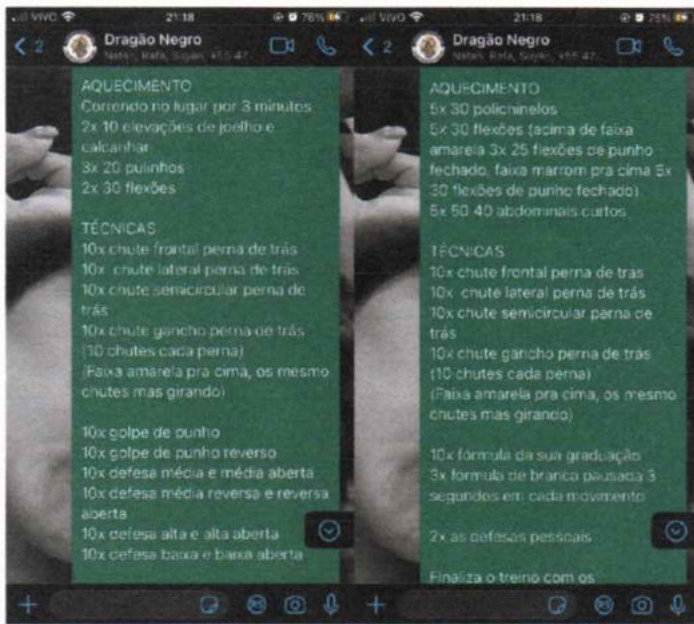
VIVO 21:18 76%
2 Dragão Negro
Natan, Rafa, Sayan, +55 47

AQUECIMENTO
Correndo no lugar por 3 minutos
2x 10 elevações de joelho e calcanhar
3x 20 pulinhos
2x 30 flexões

TÉCNICAS
10x chute frontal perna de trás
10x chute lateral perna de trás
10x chute semicircular perna de trás
10x chute gancho perna de trás
(10 chutes cada perna)
(Faixa amarela pra cima, os mesmo chutes mas girando)

10x golpe de punho
10x golpe de punho reverso
10x defesa média e média aberta
10x defesa média reversa e reversa aberta
10x defesa alta e alta aberta
10x defesa baixa e baixa aberta

VIVO 21:18 75%
2 Dragão Negro
Natan, Rafa, Sayan, +55 47

AQUECIMENTO
5x 30 polichinelos
5x 30 flexões (acima de faixa amarela 3x 25 flexões de punho fechado, faixa marrom pra cima 5x 30 flexões de punho fechado)
5x 50 40 abdominais curtos

TÉCNICAS
10x chute frontal perna de trás
10x chute lateral perna de trás
10x chute semicircular perna de trás
10x chute gancho perna de trás
(10 chutes cada perna)
(Faixa amarela pra cima, os mesmo chutes mas girando)

10x fórmula da sua graduação
3x formula de branca pausada 3 segundos em cada movimento

2x as defesas pessoais

Finaliza o treino com os